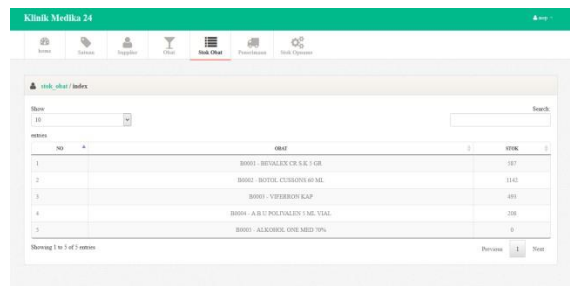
Klinik Medika 24

asep

Items Satuan Supplier Obat Stok Obat Penerimaan Stok Opname

stok_obat / index

Show
10
entries

Search:

| NO | OBAT | STOK |
|---|---|---|
| 1 | B0001 - BIVALEX CR S.K 5 GR | 587 |
| 2 | B0002 - BOTOL CUSSONS 60 ML | 1142 |
| 3 | B0003 - VIFERRON KAP | 493 |
| 4 | B0004 - A B U POLIVALEN 5 ML VIAL | 208 |
| 5 | B0005 - ALKOHOL ONE MED 70% | 0 |

Showing 1 to 5 of 5 entries

Previous 1 Next